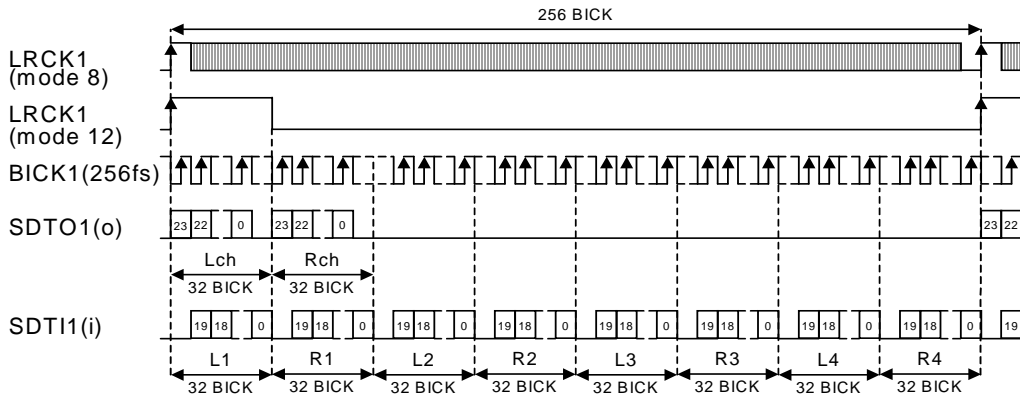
256 BICK

LRCK1 (mode 8)

LRCK1 (mode 12)

BICK1(256fs)

SDTO1(o)

23 22 0 23 22 0 23 22

Lch Rch

32 BICK 32 BICK

SDTI1(i)

19 18 0 19 18 0 19 18 0 19 18 0 19 18 0 19 18 0 19 18 0 19 18 0 19

L1 R1 L2 R2 L3 R3 L4 R4

32 BICK 32 BICK 32 BICK 32 BICK 32 BICK 32 BICK 32 BICK 32 BICK